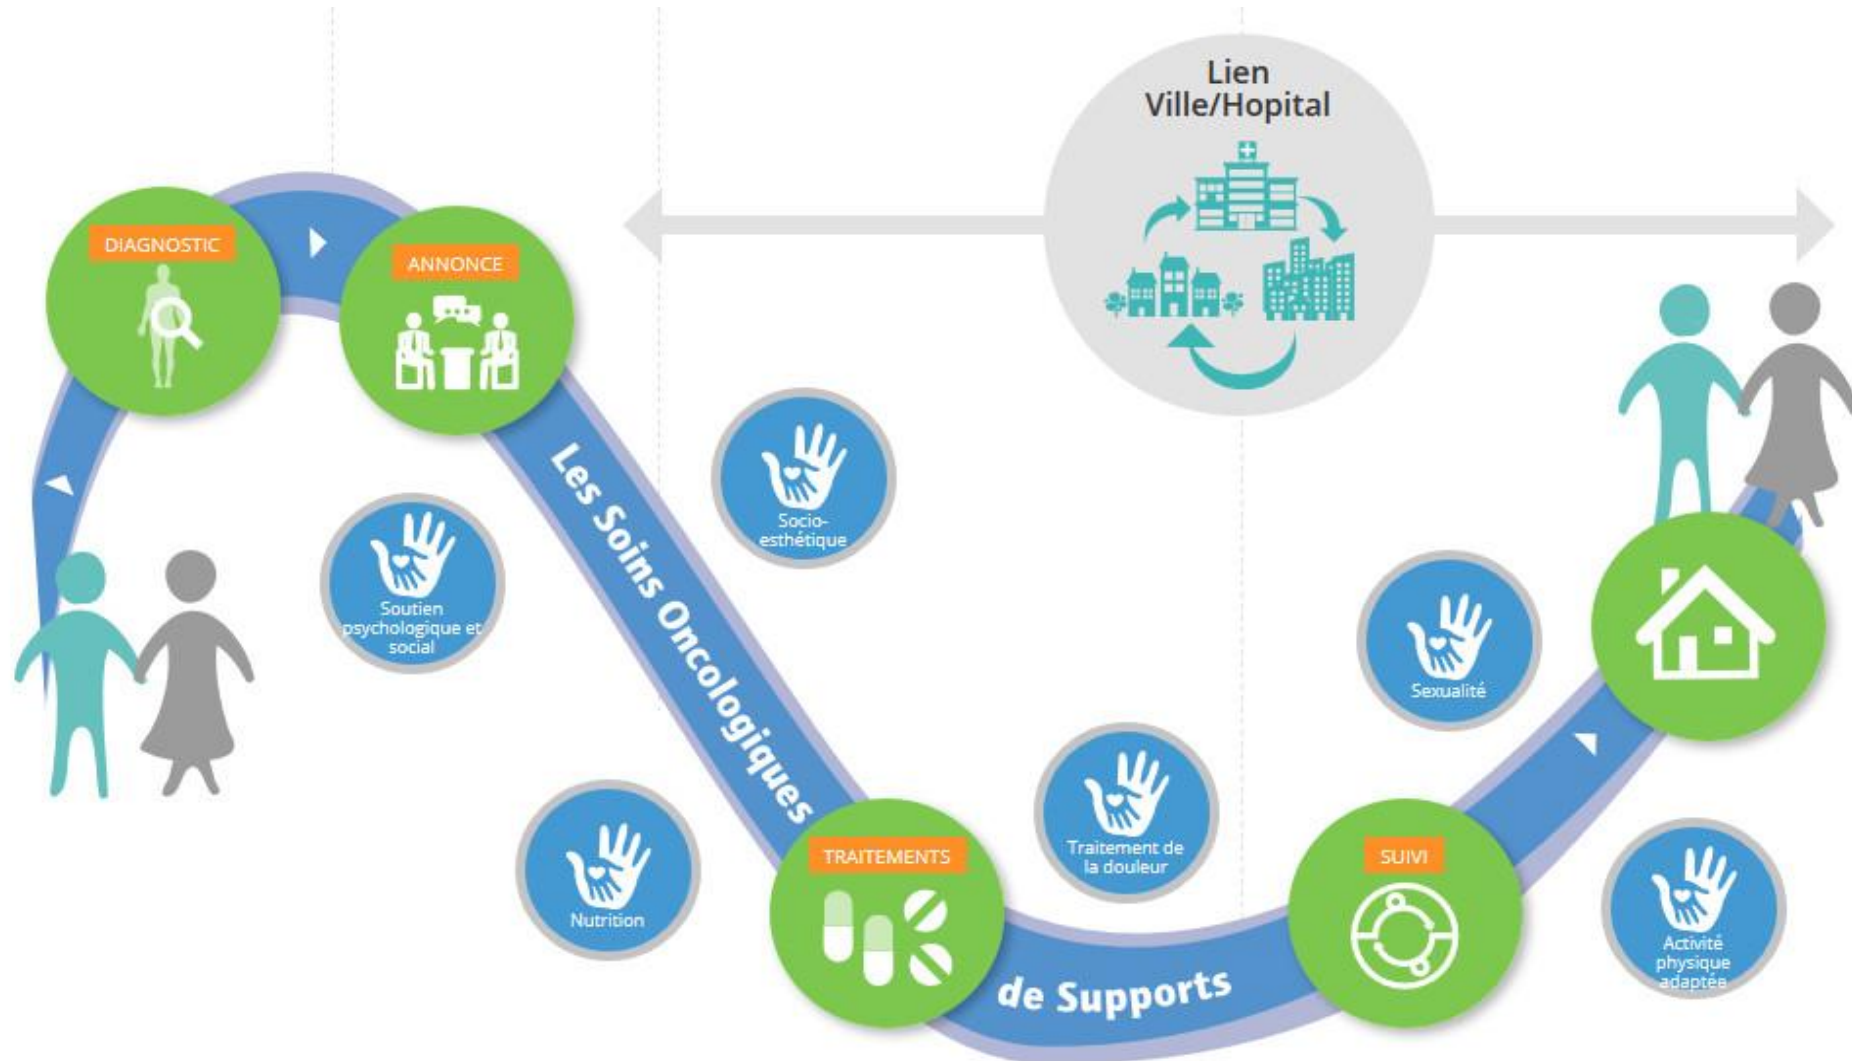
Lien
Ville/Hopital

DIAGNOSTIC

ANNONCE

Les Soins Oncologiques de Supports

Socio-esthétique

Soutien psychologique et social

Sexualité

Traitement de la douleur

Nutrition

TRAITEMENTS

SUIVI

Activité physique adaptée